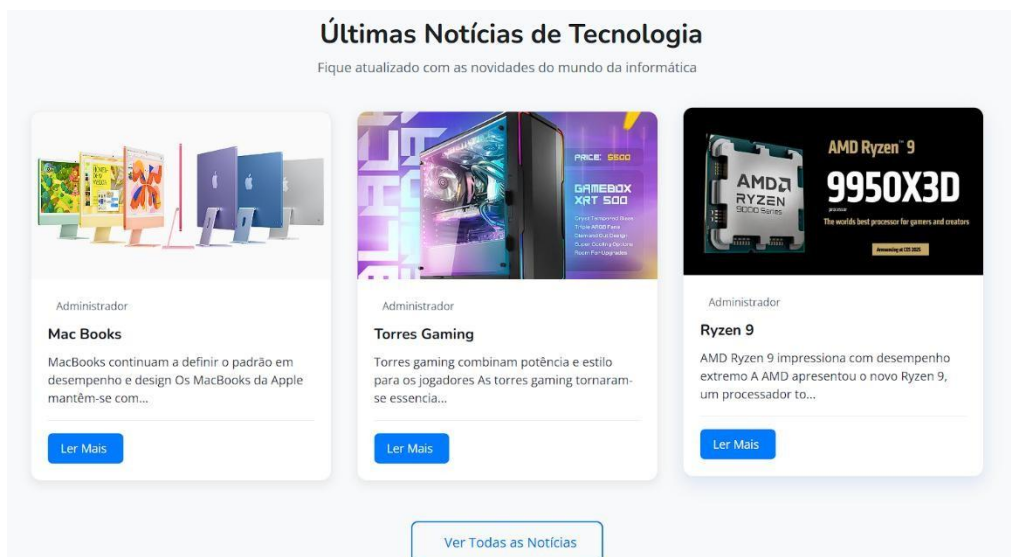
Últimas Notícias de Tecnologia

Fique atualizado com as novidades do mundo da informática

PRICE: $600

GAMEBOX XRT 500

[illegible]

Administrador

Mac Books

MacBooks continuam a definir o padrão em desempenho e design Os MacBooks da Apple mantêm-se com...

Ler Mais

Administrador

Torres Gaming

Torres gaming combinam potência e estilo para os jogadores As torres gaming tornaram-se essencia...

Ler Mais

AMD RYZEN 9000 Series

AMD Ryzen™ 9

9950X3D

The worlds best processor for gamers and creators

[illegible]

Administrador

Ryzen 9

AMD Ryzen 9 impressiona com desempenho extremo A AMD apresentou o novo Ryzen 9, um processador to...

Ler Mais

Ver Todas as Notícias